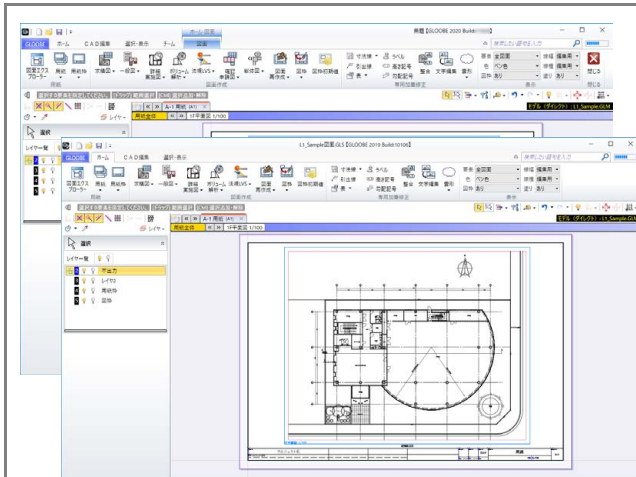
ホーム 図面
票題【GLOOBE 2020 Build:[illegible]】
GLOOBE ホーム CAD編集 選択・表示 チーム 図面
図面エクスプローラー 用紙 用紙枠 文字 矩計図 一般図 詳細表現図 ボリューム解析 法規LVS 確認申請図 敷地図 図面再作成 図枠 図枠初期値
寸法線 引出線 表 ラベル 風配記号 方位記号 整合 文字編集 重複
用紙 図面作成 専用図面修正 表示
閉じる
モデル（ダイレクト）L1_Sample.GLM
A-1 用紙 (A1)
選択
レイヤー一覧
L1_Sample図面.GLS【GLOOBE 2019 Build:10106】
GLOOBE ホーム CAD編集 選択・表示
図面エクスプローラー 用紙 用紙枠 文字 矩計図 一般図 詳細表現図 ボリューム解析 法規LVS 図面再作成 図枠 図枠初期値
寸法線 引出線 表 ラベル 風配記号 方位記号 整合 文字編集 重複
用紙 図面作成 専用図面修正 表示
要素 全図面 色 ペン色 塗り 線種 線幅 編集用 あり
検索したい語句を入力
モデル（ダイレクト）L1_Sample.GLM
用紙全体 A-1 用紙 (A1) 1F平面図 1/100
選択
レイヤー一覧
平面力
レイヤ0
用紙枠
図枠